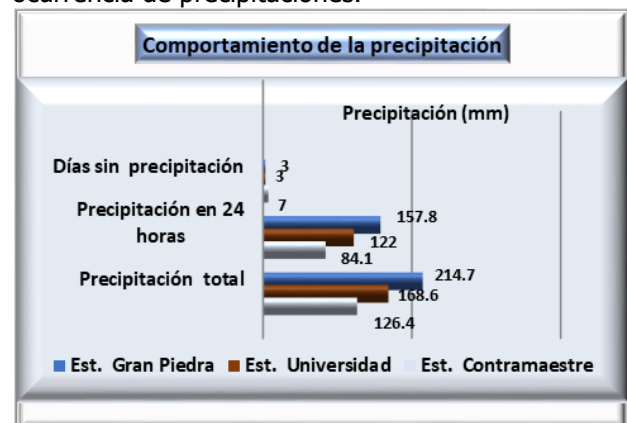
ocurrencia de precipitaciones.

Comportamiento de la precipitación

Precipitación (mm)

Días sin precipitación
3
3
7

Precipitación en 24 horas
157.8
122
84.1

Precipitación total
214.7
168.6
126.4

Est. Gran Piedra Est. Universidad Est. Contramaestre